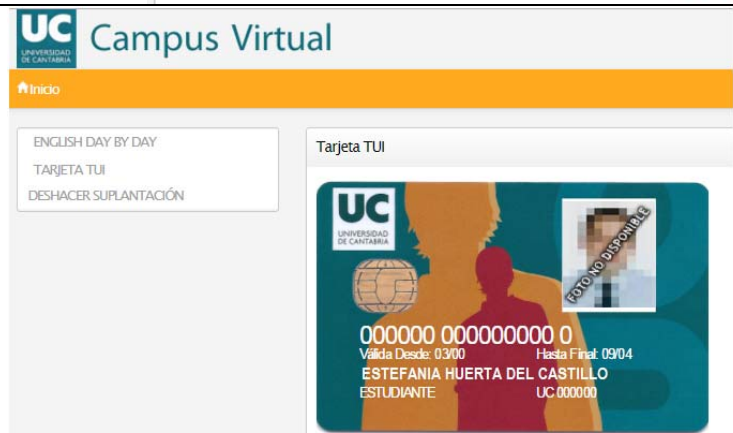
UC
UNIVERSIDAD DE CANTABRIA
Campus Virtual

Inicio

ENGLISH DAY BY DAY
TARJETA TUI
DESHACER SUPLANTACIÓN

Tarjeta TUI

UC
UNIVERSIDAD DE CANTABRIA

FOTO NO DISPONIBLE

000000 000000000 0
Válida Desde: 03/00
Hasta Final: 09/04
ESTEFANIA HUERTA DEL CASTILLO
ESTUDIANTE
UC 000000